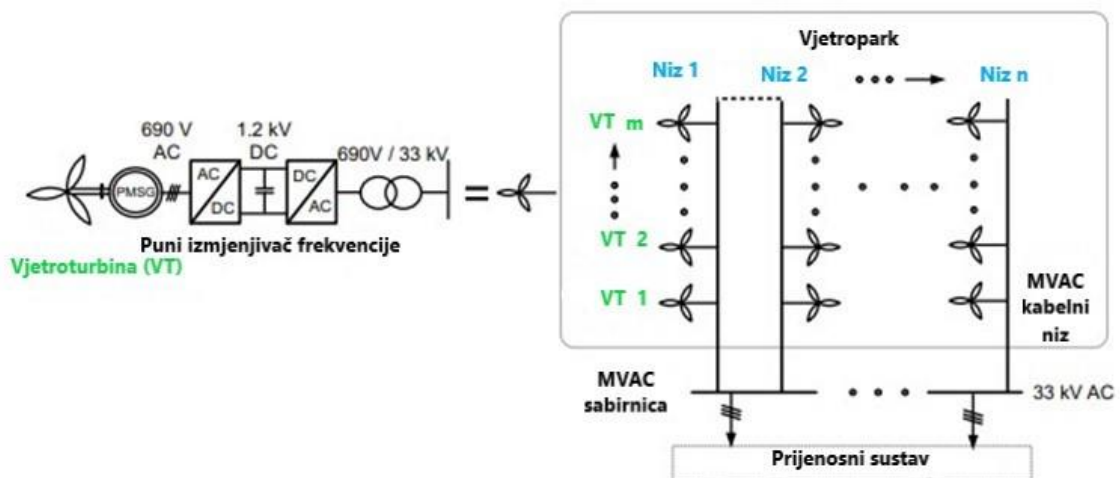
690 V
AC

1.2 kV
DC

690V / 33 kV

PMSG

AC
DC

DC
AC

Puni izmjenjivač frekvencije

Vjetroturbina (VT)

=

Vjetropark

Niz 1

Niz 2

Niz n

VT m

VT 2

VT 1

MVAC
kabelni
niz

MVAC
sabirnica

33 kV AC

Prijenosni sustav